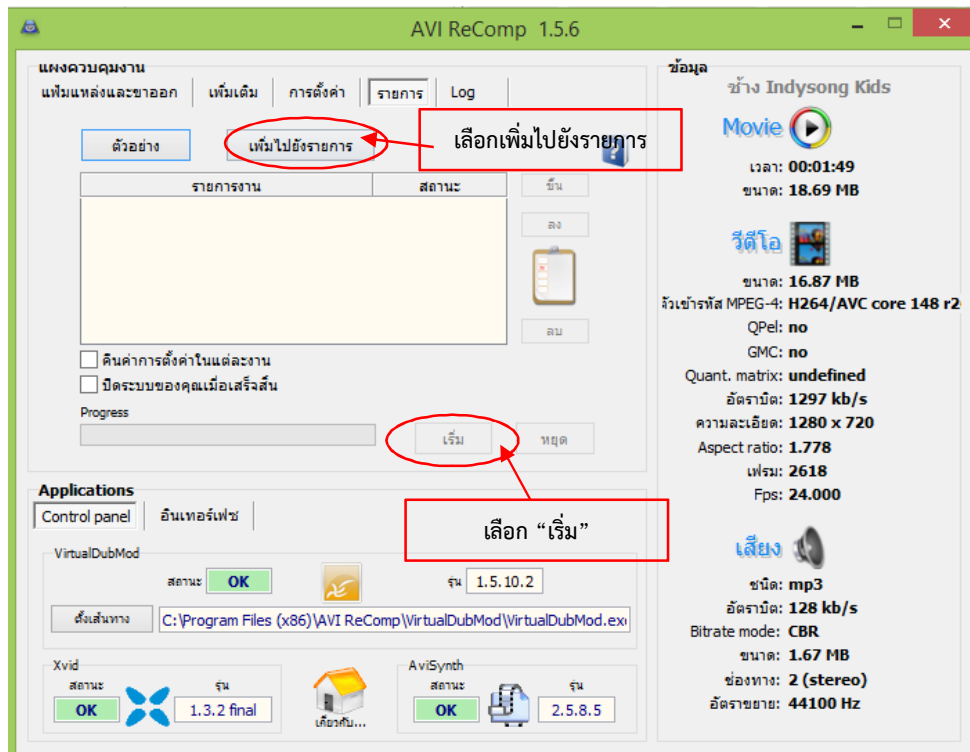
AVI ReComp 1.5.6

แผงควบคุมงาน

แฟ้มแหล่งและขาออก | เพิ่มเติม | การตั้งค่า | รายการ | Log

ตัวอย่าง

เพิ่มไปยังรายการ

เลือกเพิ่มไปยังรายการ

| รายการงาน | สถานะ |
|---|---|

ขึ้น

ลง

ลบ

คืนค่าการตั้งค่าในแต่ละงาน

ปิดระบบของคุณเมื่อเสร็จสิ้น

Progress

เริ่ม

หยุด

เลือก “เริ่ม”

Applications

Control panel | อินเทอร์เฟซ

VirtualDubMod

สถานะ OK

รุ่น 1.5.10.2

ตั้งเส้นทาง

C:\Program Files (x86)\AVI ReComp\VirtualDubMod\VirtualDubMod.ex

Xvid

สถานะ OK

รุ่น 1.3.2 final

เกี่ยวกับ...

AviSynth

สถานะ OK

รุ่น 2.5.8.5

ข้อมูล

ช้าง Indysong Kids

Movie

เวลา: 00:01:49

ขนาด: 18.69 MB

วีดีโอ

ขนาด: 16.87 MB

ตัวเข้ารหัส MPEG-4: H264/AVC core 148 r2

QPel: no

GMC: no

Quant. matrix: undefined

อัตราบิต: 1297 kb/s

ความละเอียด: 1280 x 720

Aspect ratio: 1.778

เฟรม: 2618

Fps: 24.000

เสียง

ชนิด: mp3

อัตราบิต: 128 kb/s

Bitrate mode: CBR

ขนาด: 1.67 MB

ช่องทาง: 2 (stereo)

อัตราขยาย: 44100 Hz